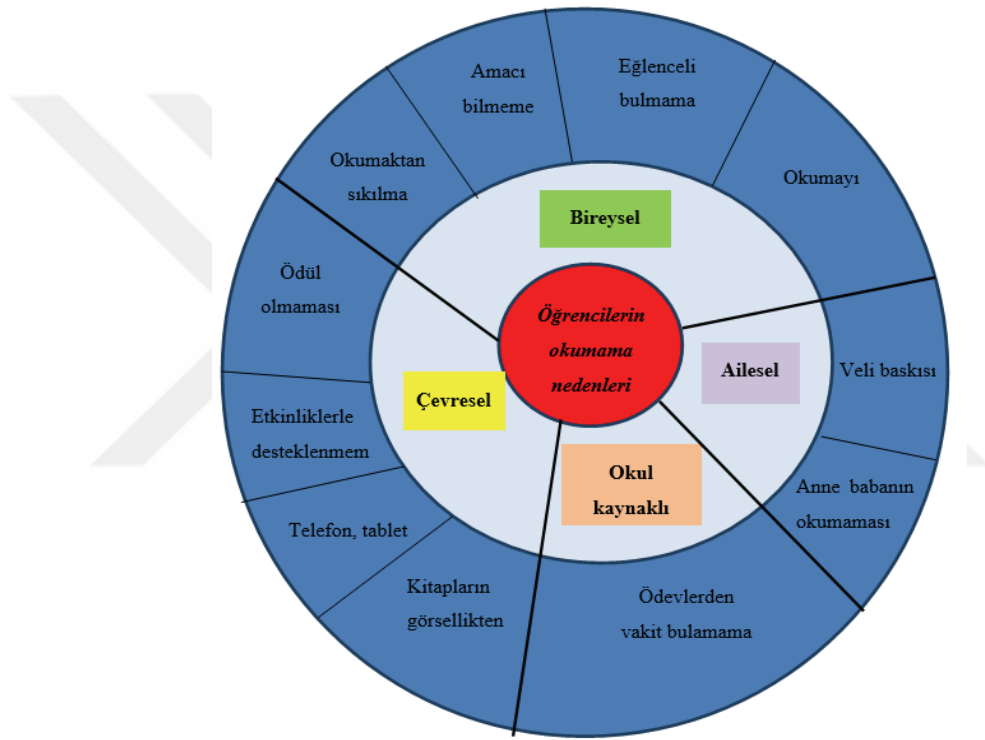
Amacı bilmeme

Eğlenceli bulmama

Okumaktan sıkılma

Okumayı

Bireysel

Ödül olmaması

Öğrencilerin okumama nedenleri

Ailesel

Veli baskısı

Çevresel

Etkinliklerle desteklenmem

Okul kaynaklı

Anne babanın okumaması

Telefon, tablet

Kitapların görsellikten

Ödevlerden vakit bulamama